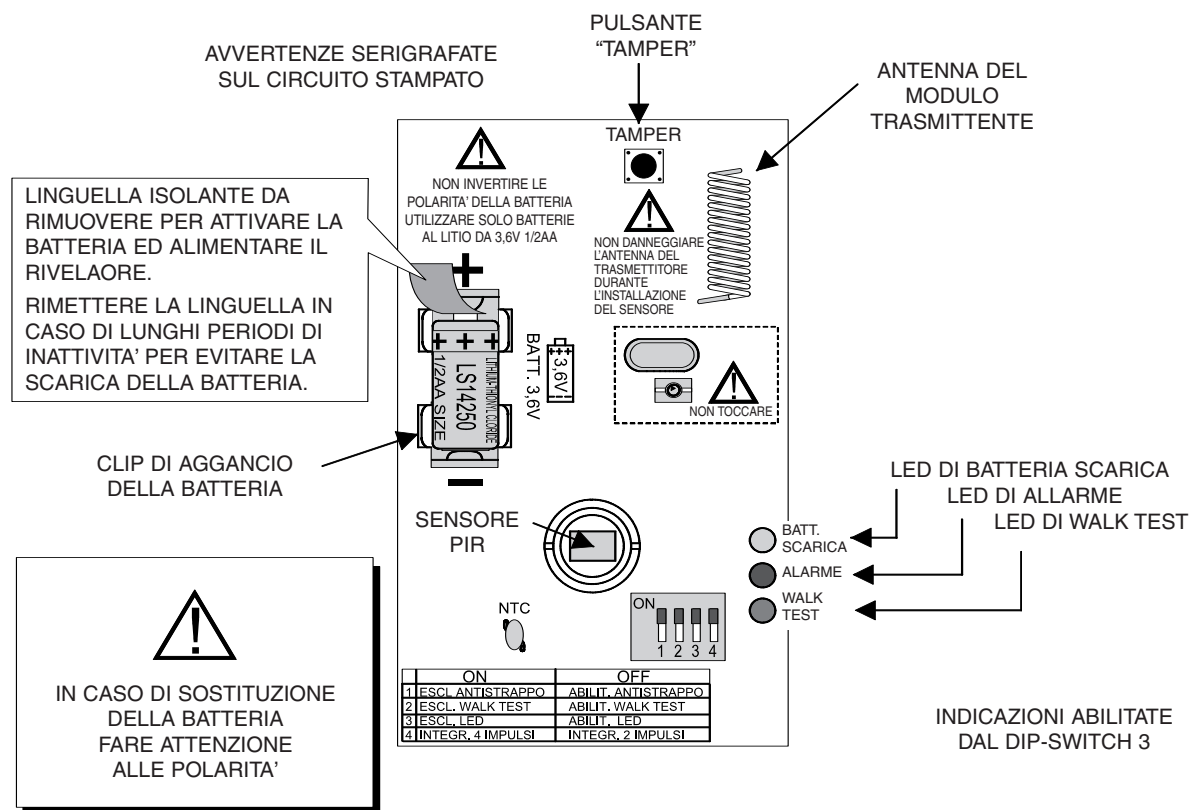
PULSANTE
"TAMPER"

AVVERTENZE SERIGRAFATE
SUL CIRCUITO STAMPATO

ANTENNA DEL
MODULO
TRASMITTENTE

TAMPER

NON INVERTIRE LE POLARITA' DELLA BATTERIA UTILIZZARE SOLO BATTERIE AL LITIO DA 3,6V 1/2AA

NON DANNEGGIARE L'ANTENNA DEL TRASMETTITORE DURANTE L'INSTALLAZIONE DEL SENSORE

LINGUELLA ISOLANTE DA RIMUOVERE PER ATTIVARE LA BATTERIA ED ALIMENTARE IL RIVELAORE.

RIMETTERE LA LINGUELLA IN CASO DI LUNGHI PERIODI DI INATTIVITA' PER EVITARE LA SCARICA DELLA BATTERIA.

+
+ + +
LS14250
1/2AA SIZE
LITHIUM-THIONYL CLORIDE
BATT. 3,6V
-

NON TOCCARE

CLIP DI AGGANCIO
DELLA BATTERIA

LED DI BATTERIA SCARICA
LED DI ALLARME
LED DI WALK TEST

SENSORE
PIR

BATT.
SCARICA
ALARME
WALK
TEST

NTC

ON
1 2 3 4

| | ON | OFF |
|---|---|---|
| 1 | ESCL ANTISTRAPPO | ABILIT. ANTISTRAPPO |
| 2 | ESCL. WALK TEST | ABILIT. WALK TEST |
| 3 | ESCL. LED | ABILIT. LED |
| 4 | INTEGR. 4 IMPULSI | INTEGR. 2 IMPULSI |

IN CASO DI SOSTITUZIONE
DELLA BATTERIA
FARE ATTENZIONE
ALLE POLARITA'

INDICAZIONI ABILITATE
DAL DIP-SWITCH 3